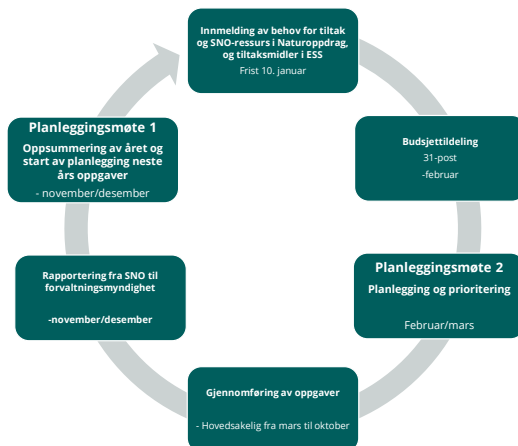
Innmelding av behov for tiltak og SNO-ressurs i Naturoppdrag, og tiltaksmidler i ESS
Frist 10. januar

Budsjettildeling
31-post
-februar

Planleggingsmøte 2
Planlegging og prioritering
Februar/mars

Gjennomføring av oppgaver
- Hovedsakelig fra mars til oktober

Rapportering fra SNO til forvaltningsmyndighet
-november/desember

Planleggingsmøte 1
Oppsummering av året og start av planlegging neste års oppgaver
- november/desember